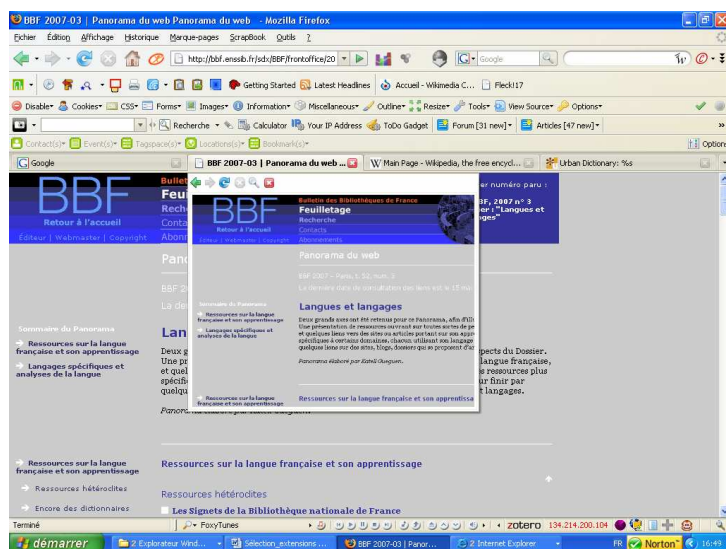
BBF 2007-03 | Panorama du web Panorama du web - Mozilla Firefox

Fichier Édition Affichage Historique Marque-pages ScrapBook Outils ?

http://bbf.enssib.fr/sdx/BBF/frontoffice/20

Google

Getting Started Latest Headlines Accueil - Wikimedia C... Fleck!17

Disable Cookies CSS Forms Images Information Miscellaneous Outline Resize Tools View Source Options

Recherche Calculator Your IP Address ToDo Gadget Forum [31 new] Articles [47 new]

Contact(s) Event(s) Tagspace(s) Location(s) Bookmark(s) Options

Google | BBF 2007-03 | Panorama du web ... | Main Page - Wikipedia, the free encycl... | Urban Dictionary: %s

BBF
Retour à l'accueil
Éditeur | Webmaster | Copyright

Bulletin des Bibliothèques de France
Feuilletage
Recherche
Contacts
Abonnements

er numéro paru :
BF, 2007 n° 3
er : "Langues et
ages"

Panorama du web

BBF 2007 – Paris, t. 52, num. 3

La dernière date de consultation des liens est le 13 mai

Sommaire du Panorama
Ressources sur la langue française et son apprentissage
Langages spécifiques et analyses de la langue

Langues et langages

Deux grands axes ont été retenus pour ce Panorama, afin d'illustrer pects du Dossier. Une présentation de ressources ouvrant sur toutes sortes de pe langue française, et quelques liens vers des sites ou articles portant sur son appr es ressources plus spécifiques à certains domaines, chacun utilisant son langage ur finir par quelques liens sur des sites, blogs, dossiers qui se proposent d'an t langages.

Panorama élaboré par Katell Gueguen.

Ressources sur la langue française et son apprentissage

Ressources sur la langue française et son apprentissage

Ressources hétéroclites

Encore des dictionnaires

Ressources hétéroclites

Les Signets de la Bibliothèque nationale de France

Terminé
FoxyTunes
zotero 134.214.200.104

démarrer | 2 Explorateur Wind... | Sélection_extensions ... | BBF 2007-03 | Panor... | 2 Internet Explorer | FR Norton 16:49